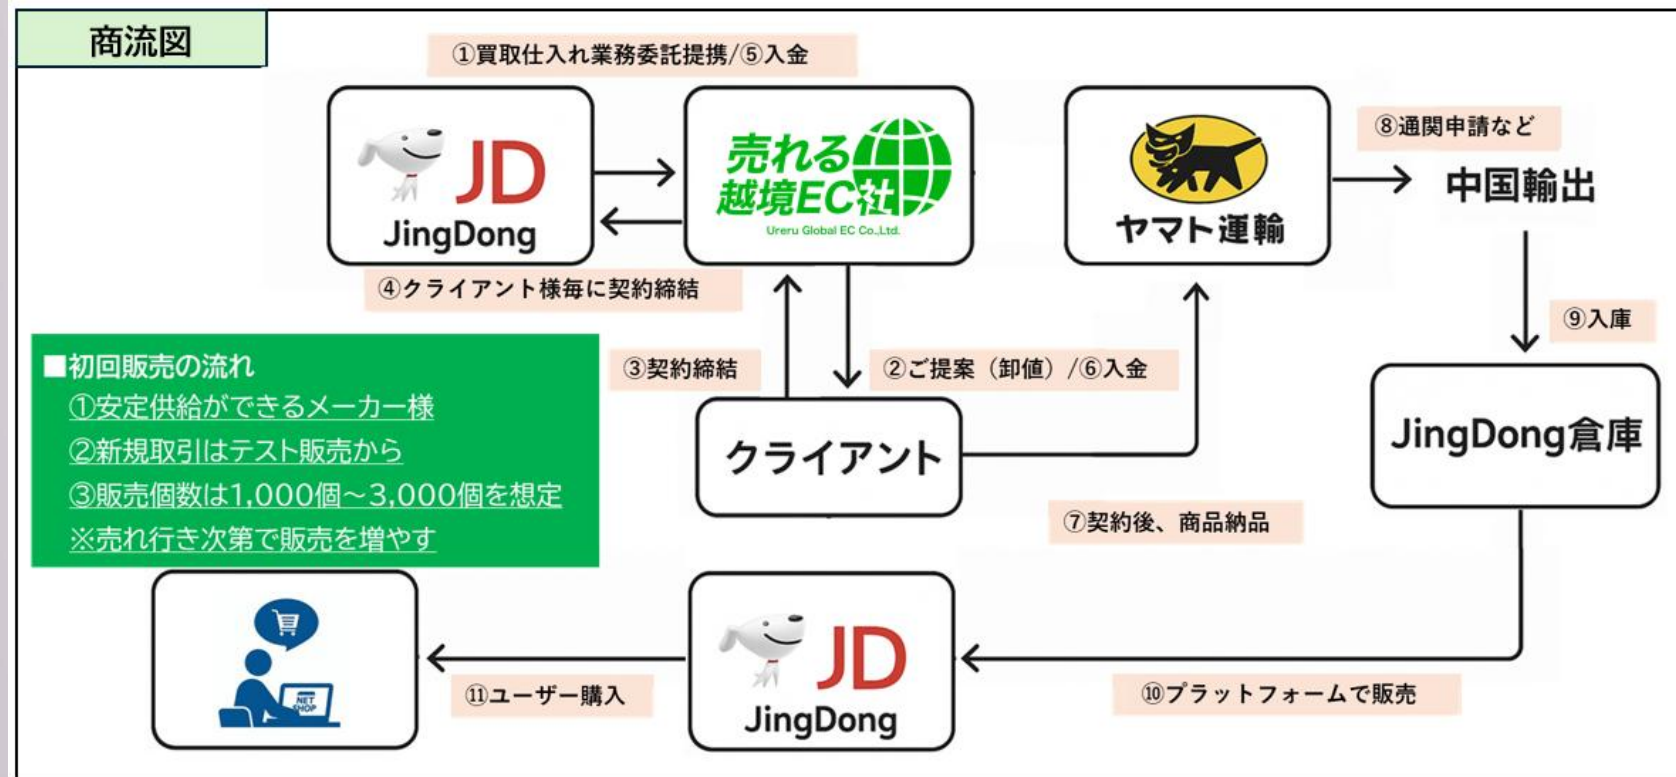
商流図

①買取仕入れ業務委託提携/⑤入金

JD
JingDong

売れる越境EC社
Ureru Global EC Co.,Ltd.

ヤマト運輸

⑧通関申請など

中国輸出

④クライアント様毎に契約締結

⑨入庫

■初回販売の流れ
①安定供給ができるメーカー様
②新規取引はテスト販売から
③販売個数は1,000個～3,000個を想定
※売れ行き次第で販売を増やす

③契約締結

②ご提案（卸値）/⑥入金

クライアント

JingDong倉庫

⑦契約後、商品納品

NET SHOP

JD
JingDong

⑪ユーザー購入

⑩プラットフォームで販売